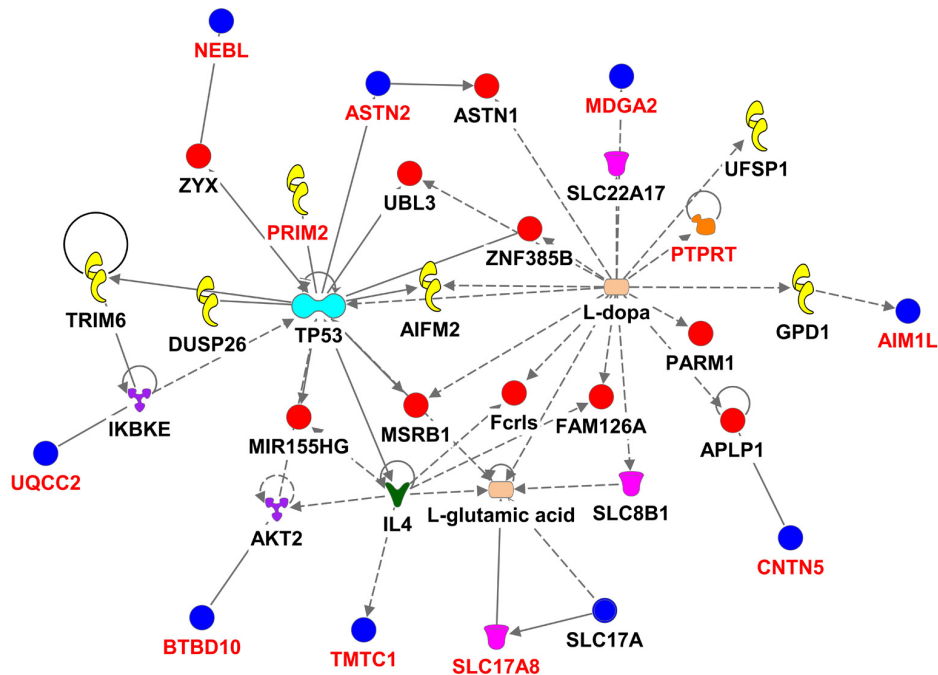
NEBL
ASTN2
ASTN1
MDGA2
UFSP1
ZYX
PRIM2
UBL3
SLC22A17
PTPRT
ZNF385B
TRIM6
DUSP26
TP53
AIFM2
L-dopa
GPD1
AIM1L
PARM1
IKBKE
MSRB1
Fcrls
FAM126A
APLP1
UQCC2
MIR155HG
IL4
L-glutamic acid
SLC8B1
AKT2
CNTN5
BTBD10
TMTC1
SLC17A8
SLC17A